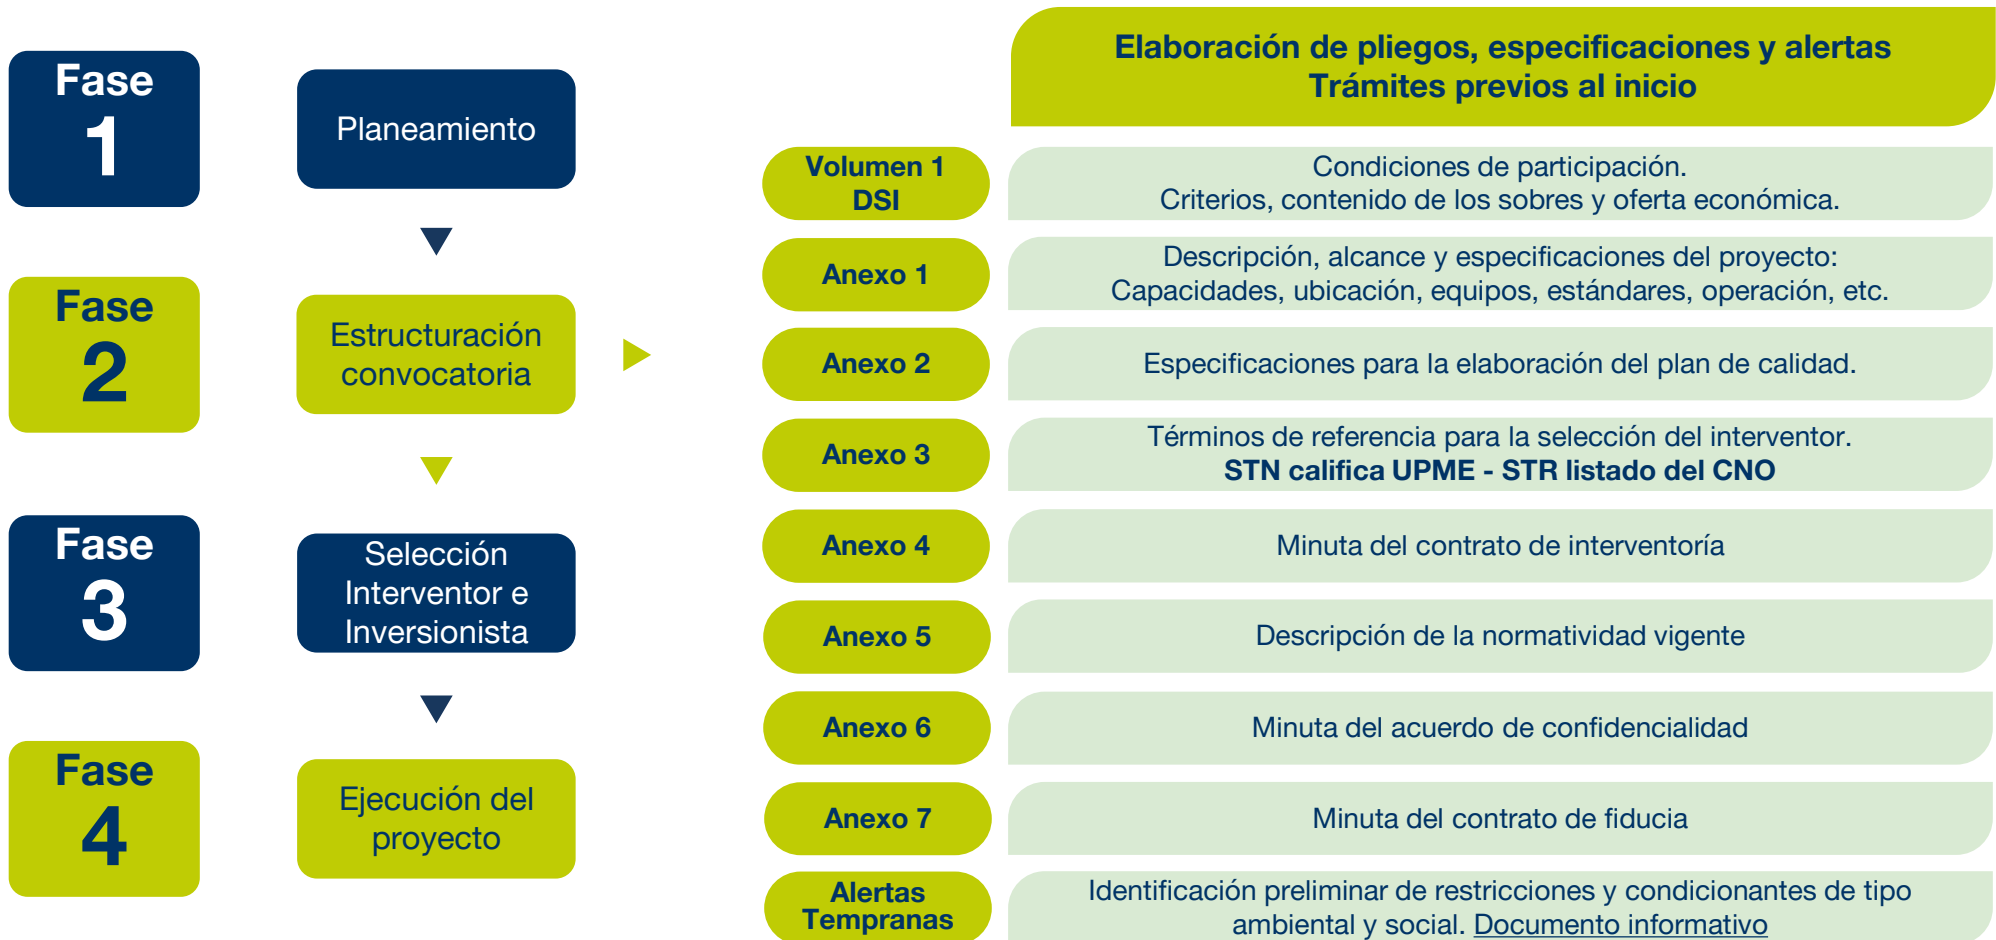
Fase 1

Planeamiento

Fase 2

Estructuración convocatoria

Fase 3

Selección Interventor e Inversionista

Fase 4

Ejecución del proyecto

Elaboración de pliegos, especificaciones y alertas
Trámites previos al inicio

Volumen 1 DSI
Condiciones de participación.
Criterios, contenido de los sobres y oferta económica.

Anexo 1
Descripción, alcance y especificaciones del proyecto:
Capacidades, ubicación, equipos, estándares, operación, etc.

Anexo 2
Especificaciones para la elaboración del plan de calidad.

Anexo 3
Términos de referencia para la selección del interventor.
STN califica UPME - STR listado del CNO

Anexo 4
Minuta del contrato de interventoría

Anexo 5
Descripción de la normatividad vigente

Anexo 6
Minuta del acuerdo de confidencialidad

Anexo 7
Minuta del contrato de fiducia

Alertas Tempranas
Identificación preliminar de restricciones y condicionantes de tipo ambiental y social. Documento informativo